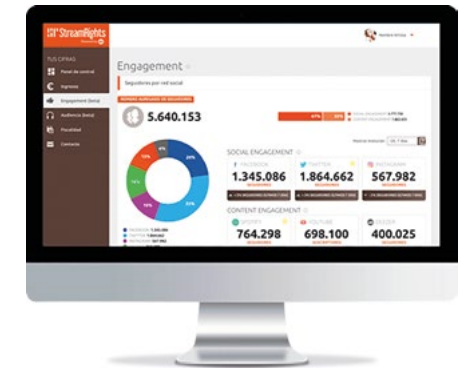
Streamrights

TUS CIFRAS
Panel de control
Ingresos
Engagement (beta)
Audiencia (beta)
Fiscalidad
Contacto

Engagement

Seguidores por red social

5.640.153

SOCIAL ENGAGEMENT
FACEBOOK
1.345.086
SEGUIDORES
TWITTER
1.864.662
SEGUIDORES
INSTAGRAM
567.982
SEGUIDORES

CONTENT ENGAGEMENT
SPOTIFY
764.298
SEGUIDORES
YOUTUBE
698.100
SUSCRIPTORES
DEEZER
400.025
SEGUIDORES